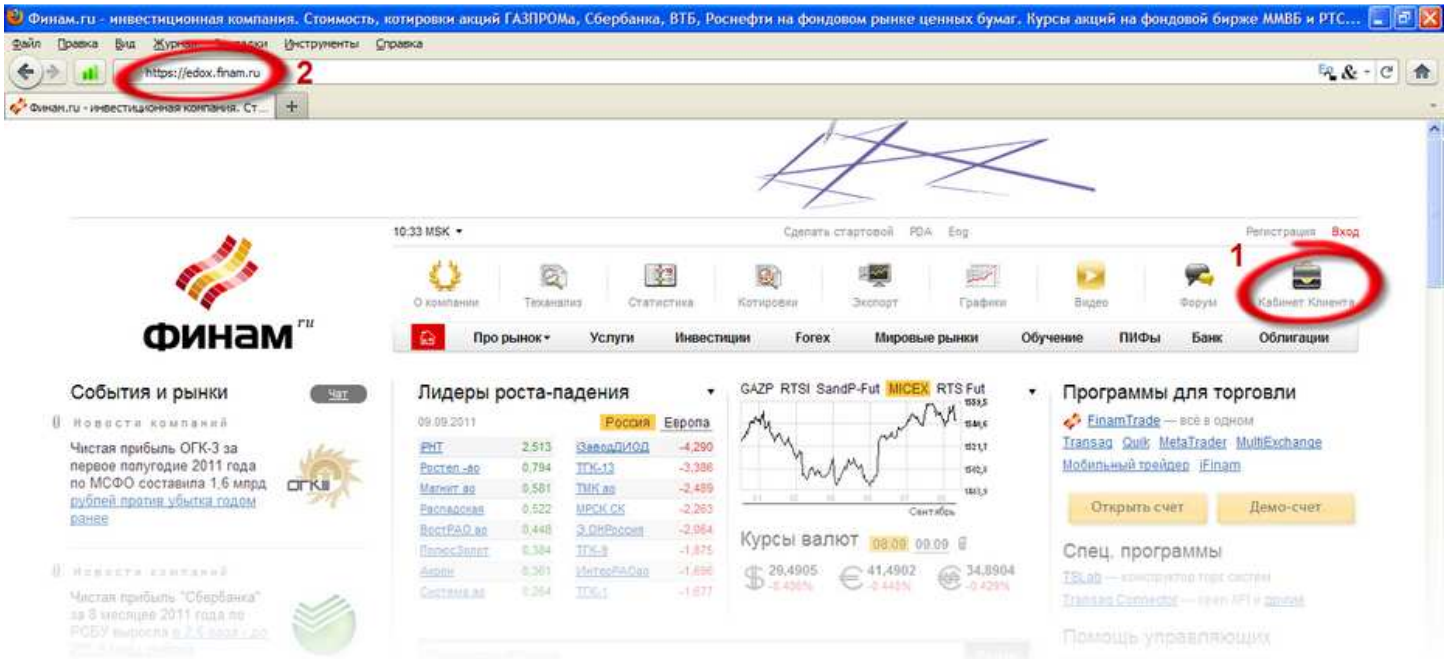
Финам.ru - инвестиционная компания. Стоимость, котировки акций ГАЗПРОМа, Сбербанка, ВТБ, Роснефти на фондовом рынке ценных бумаг. Курсы акций на фондовой бирже ММВБ и РТС...

Файл Правка Вид Журнал Закладки Инструменты Справка

https://edox.finam.ru 2

Финам.ru - инвестиционная компания. Ст...

10:33 MSK Сделать стартовой PDA Eng Регистрация Вход

1

О компании Теханализ Статистика Котировки Экспорт Графики Видео Форум Кабинет Клиента

ФИНАМ ru

Про рынок Услуги Инвестиции Forex Мировые рынки Обучение ПИФы Банк Облигации

События и рынки Чат

Новости компаний

Чистая прибыль ОГК-3 за первое полугодие 2011 года по МСФО составила 1,6 млрд рублей против убытка годом ранее

ОГК

Новости компаний

Чистая прибыль "Сбербанка" за 8 месяцев 2011 года по РСБУ выросла в 2,5 раза - до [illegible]

Лидеры роста-падения

09.09.2011 Россия Европа

| | | | |
|---|---|---|---|
| ИРКТ | 2,513 | ЗаводДИОД | -4,290 |
| Ростел -ао | 0,794 | ТГК-13 | -3,386 |
| Магнит ао | 0,581 | ТМК ао | -2,489 |
| Распадская | 0,522 | МРСК СК | -2,263 |
| ВостРАО ао | 0,448 | 3 ОНРоссия | -2,064 |
| ПолюсЗолот | 0,384 | ТГК-9 | -1,875 |
| Акрон | 0,361 | ИнтерРАОао | -1,696 |
| Система ао | 0,264 | ТГК-1 | -1,677 |

GAZP RTSI SandP-Fut MICEX RTS Fut

Сентябрь

Курсы валют 08.09 09.09

29,4905 -0,436%
41,4902 -2,445%
34,8904 -0,429%

Программы для торговли

FinamTrade — всё в одном

Transaq Quik MetaTrader MultiExchange

Мобильный трейдер iFinam

Открыть счет Демо-счет

Спец. программы

TSLab — конструктор торг.систем

Transaq Connector — open API к данным

Помощь управляющих